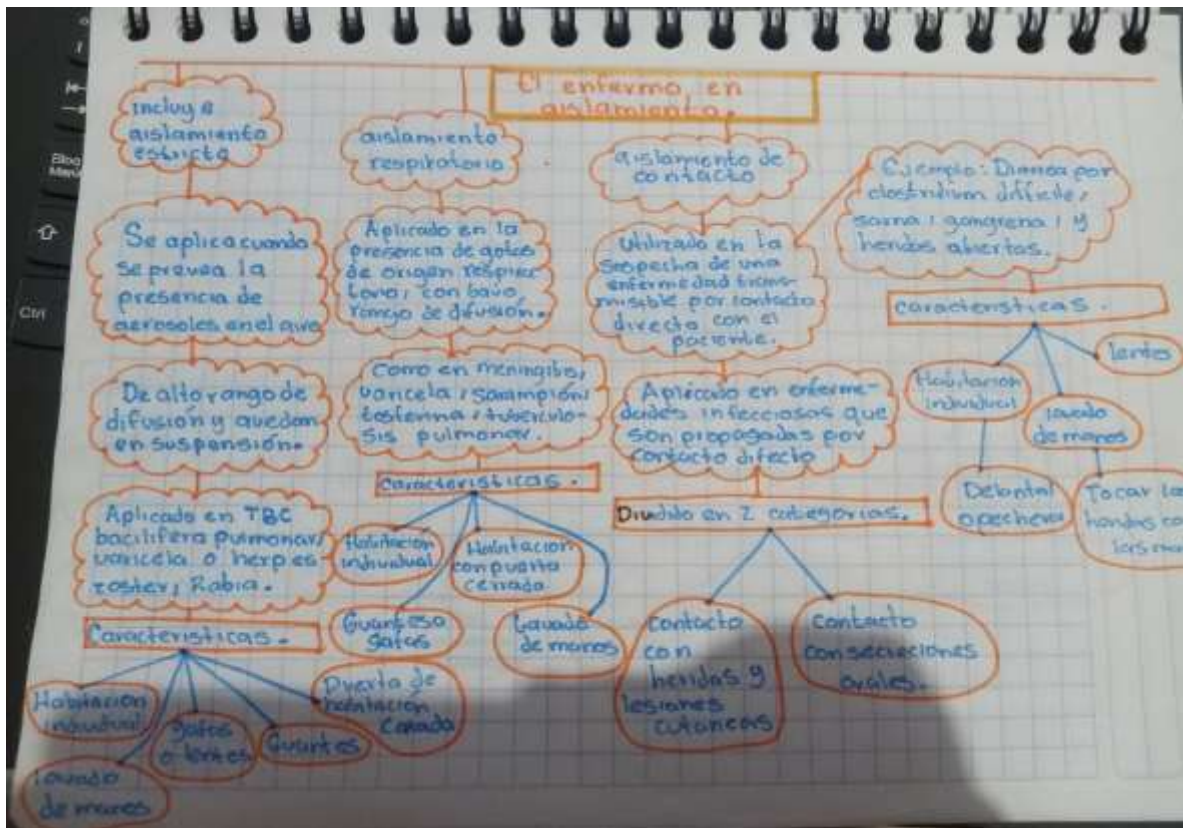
El enfermo en aislamiento.

Incluye aislamiento estricto

Se aplica cuando se prevea la presencia de aerosoles en el aire

De alto rango de difusión y quedan en suspensión.

Aplicado en TBC bacilifera pulmonar, varicela o herpes zoster, Rabia.

Caracteristicas.

Habitacion individual

Gafas o lentes

Guantes

Puerta de habitacion cerrada

Lavado de manos

aislamiento respiratorio

Aplicado en la presencia de gotas de origen respiratorio, con bajo rango de difusión.

Como en meningitis, varicela, sarampión, difteria, tuberculosis pulmonar.

Caracteristicas.

Habitacion individual

Habitacion con puerta cerrada

Guantes o gafas

Lavado de manos

aislamiento de contacto

Utilizado en la sospecha de una enfermedad transmisible por contacto directo con el paciente.

Aplicado en enfermedades infecciosas que son propagadas por contacto directo

Dividido en 2 categorias.

Contacto con heridas y lesiones cutaneas

Contacto con secreciones orales.

Ejemplo: Diarrea por clostridium difficile, sarna, gangrena, y heridas abiertas.

caracteristicas.

Habitacion individual

lentes

lavado de manos

Delantal o pechera

Tocar las heridas co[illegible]